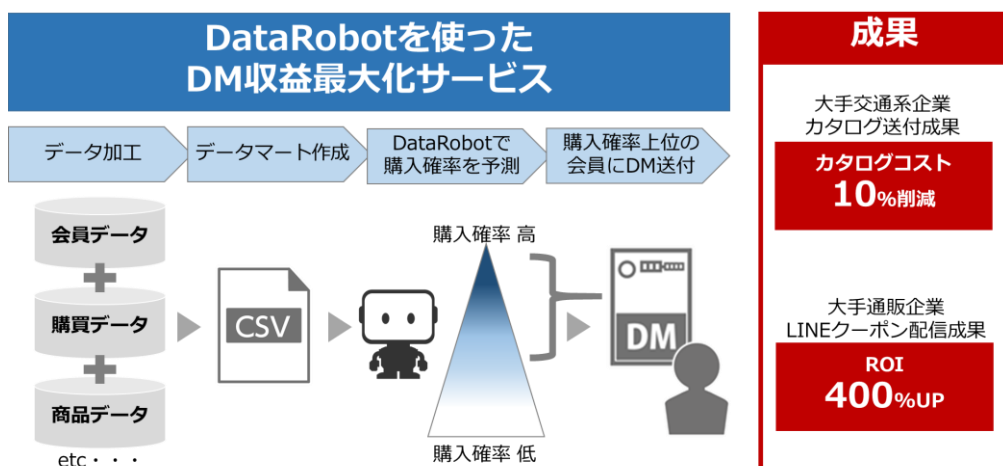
DataRobotを使った
DM収益最大化サービス

データ加工

データマート作成

DataRobotで
購入確率を予測

購入確率上位の
会員にDM送付

会員データ

購買データ

商品データ

etc・・・

CSV

購入確率 高

購入確率 低

DM

成果

大手交通系企業
カタログ送付成果

カタログコスト
10%削減

大手通販企業
LINEクーポン配信成果

ROI
400%UP